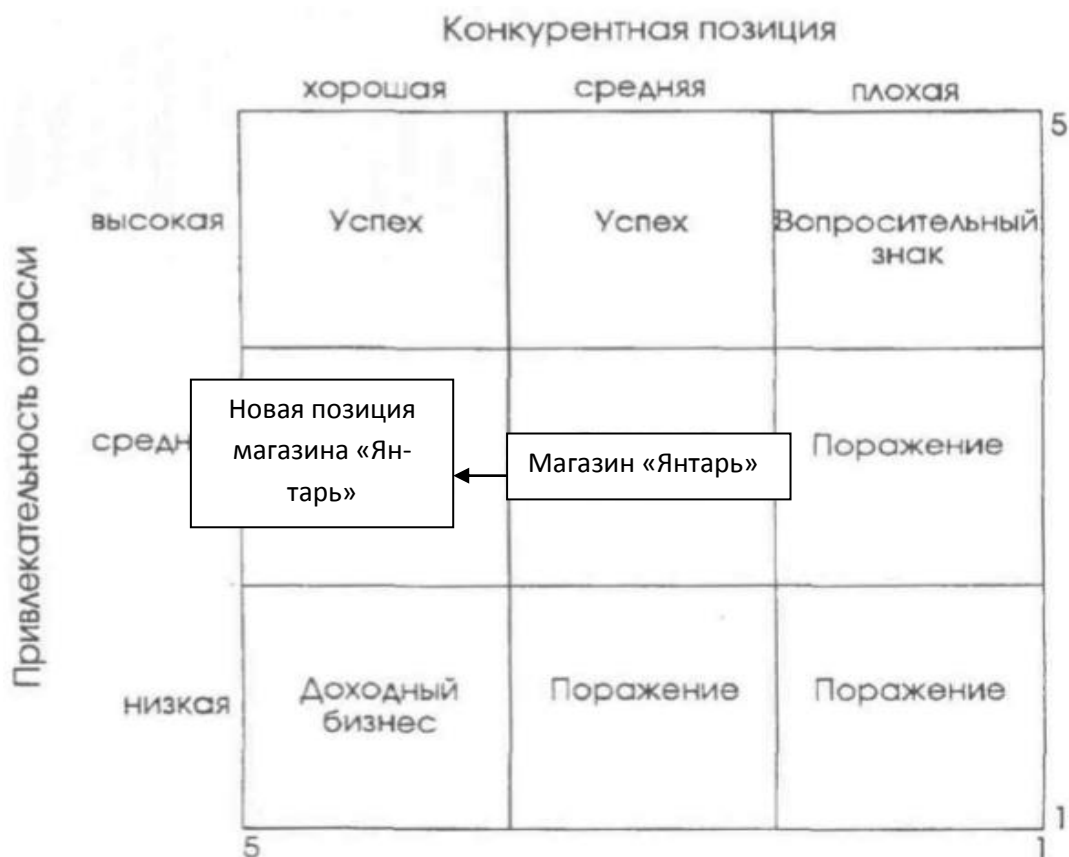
Конкурентная позиция

| | хорошая | средняя | плохая |
|---|---|---|---|
| высокая | Успех | Успех | Вопросительный знак |
| средн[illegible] | | | Поражение |
| низкая | Доходный бизнес | Поражение | Поражение |

Привлекательность отрасли

5

1

5

1

Новая позиция магазина «Янтарь»

Магазин «Янтарь»